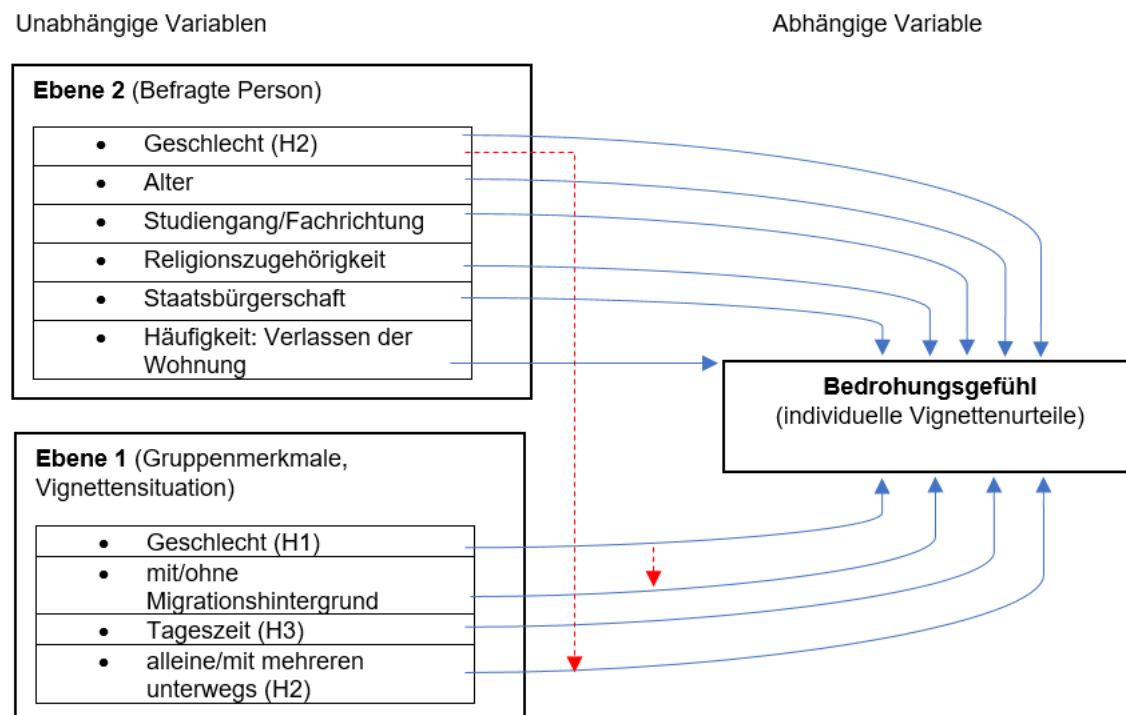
Unabhängige Variablen

Abhängige Variable

**Ebene 2** (Befragte Person)

- Geschlecht (H2)
- Alter
- Studiengang/Fachrichtung
- Religionszugehörigkeit
- Staatsbürgerschaft
- Häufigkeit: Verlassen der Wohnung

**Bedrohungsgefühl**
(individuelle Vignettenurteile)

**Ebene 1** (Gruppenmerkmale, Vignettensituation)

- Geschlecht (H1)
- mit/ohne Migrationshintergrund
- Tageszeit (H3)
- alleine/mit mehreren unterwegs (H2)